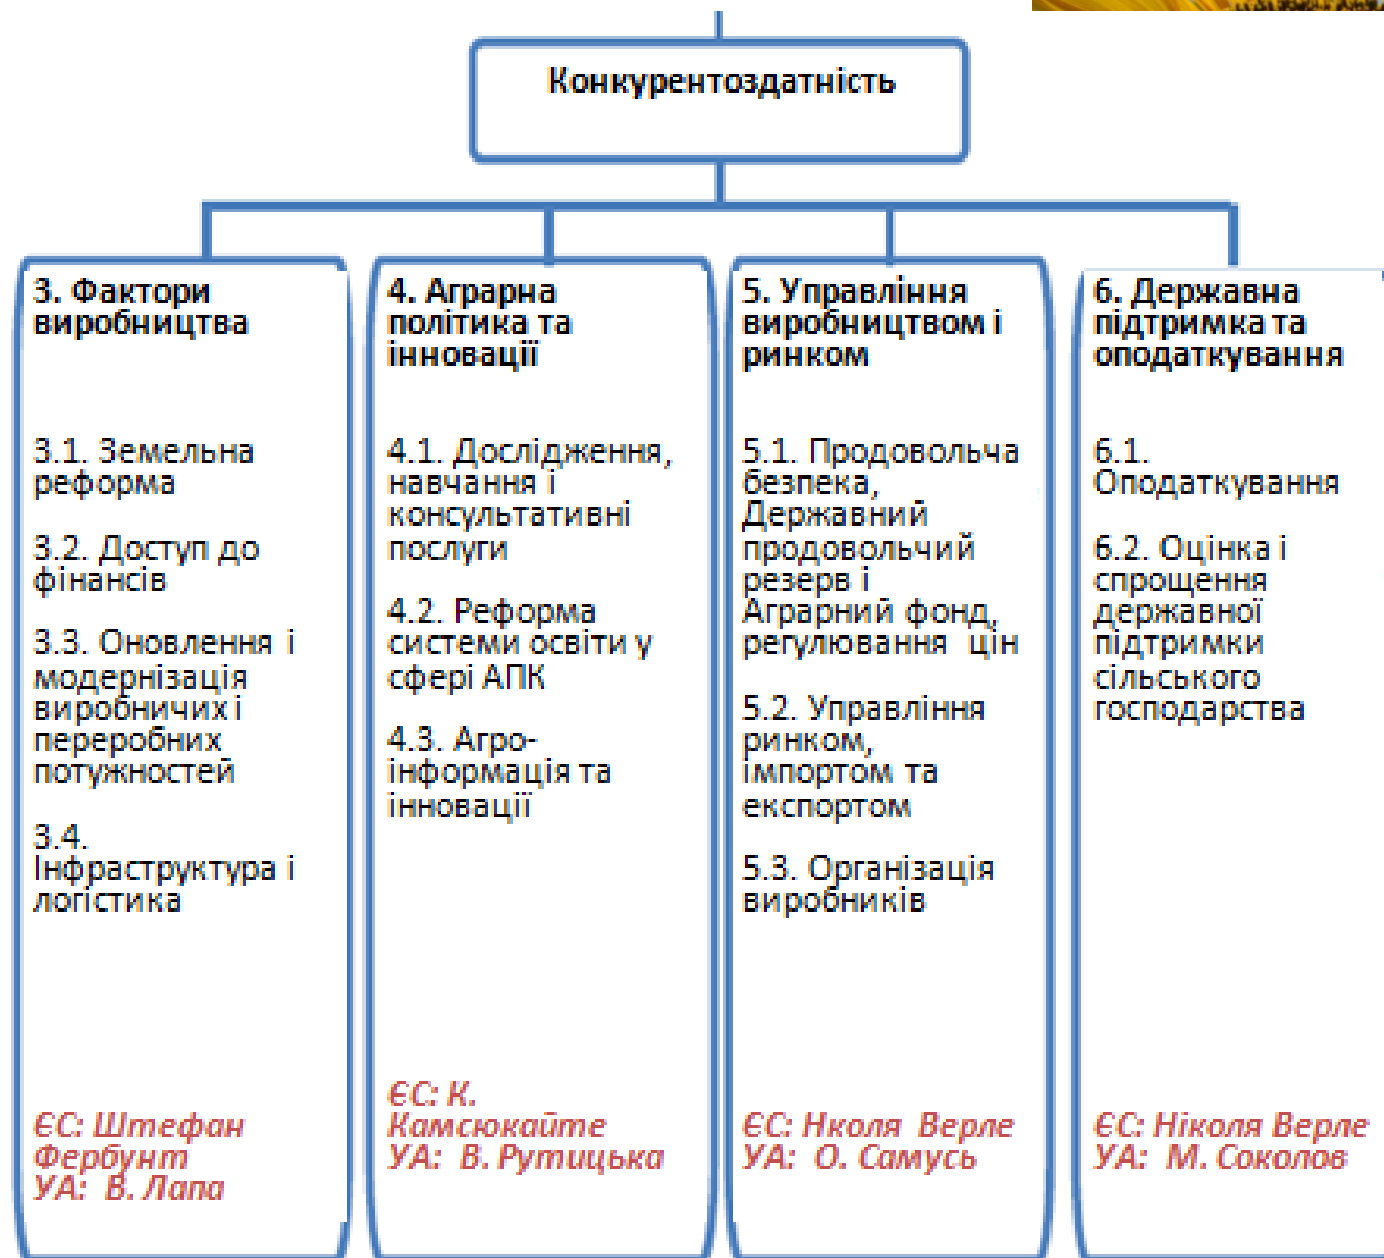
Конкурентоздатність

3. Фактори виробництва

3.1. Земельна реформа

3.2. Доступ до фінансів

3.3. Оновлення і модернізація виробничих і переробних потужностей

3.4. Інфраструктура і логістика

ЄС: Штефан Фербунт
УА: В. Лапа

4. Аграрна політика та інновації

4.1. Дослідження, навчання і консультативні послуги

4.2. Реформа системи освіти у сфері АПК

4.3. Агро-інформація та інновації

ЄС: К. Камсюкайте
УА: В. Рутицька

5. Управління виробництвом і ринком

5.1. Продовольча безпека, Державний продовольчий резерв і Аграрний фонд, регулювання цін

5.2. Управління ринком, імпортом та експортом

5.3. Організація виробників

ЄС: Нколя Верле
УА: О. Самусь

6. Державна підтримка та оподаткування

6.1. Оподаткування

6.2. Оцінка і спрощення державної підтримки сільського господарства

ЄС: Ніколя Верле
УА: М. Соколов